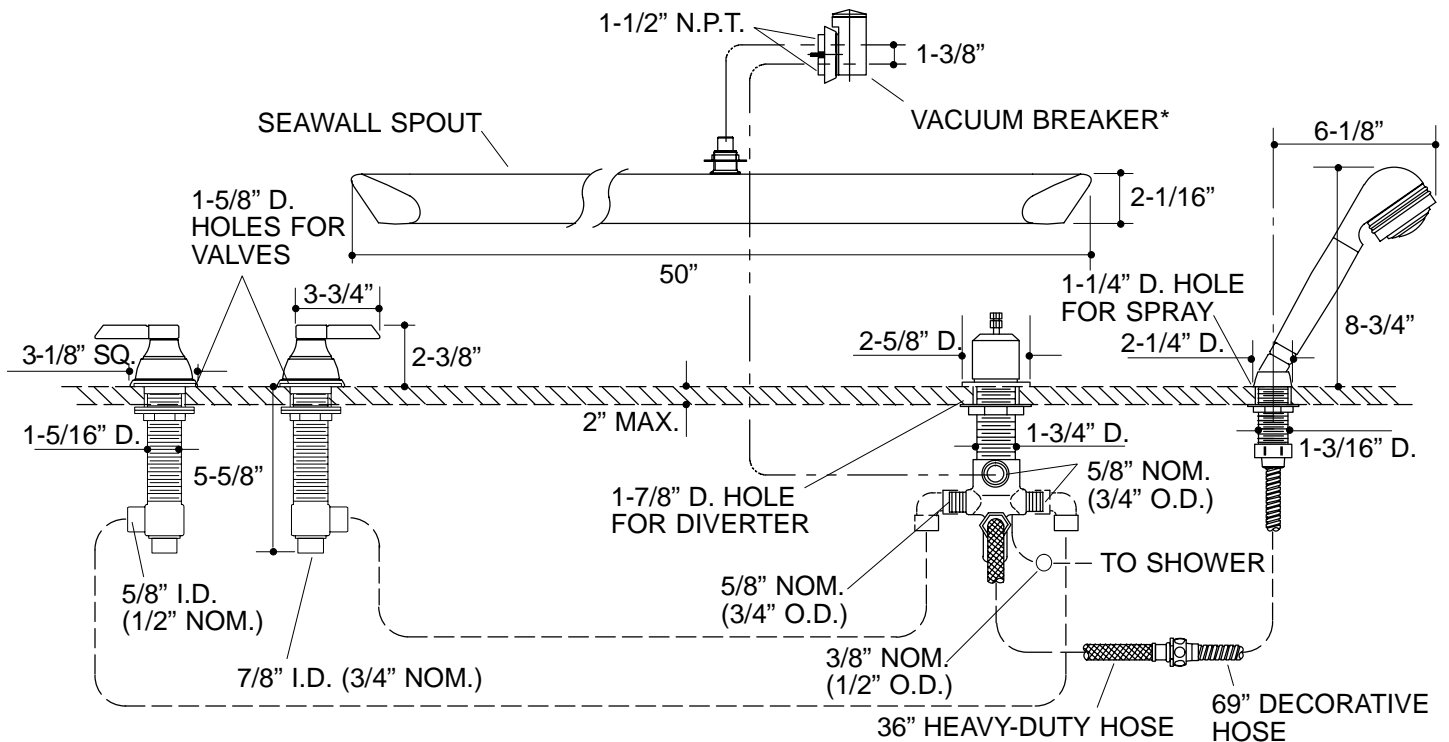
1-1/2" N.P.T.

1-3/8"

VACUUM BREAKER*

SEAWALL SPOUT

6-1/8"

2-1/16"

1-5/8" D. HOLES FOR VALVES

50"

1-1/4" D. HOLE FOR SPRAY

3-3/4"

2-3/8"

2-5/8" D.

2-1/4" D.

8-3/4"

3-1/8" SQ.

2" MAX.

1-5/16" D.

1-3/4" D.

1-3/16" D.

5-5/8"

5/8" NOM. (3/4" O.D.)

1-7/8" D. HOLE FOR DIVERTER

TO SHOWER

5/8" I.D. (1/2" NOM.)

5/8" NOM. (3/4" O.D.)

3/8" NOM. (1/2" O.D.)

7/8" I.D. (3/4" NOM.)

69" DECORATIVE HOSE

36" HEAVY-DUTY HOSE